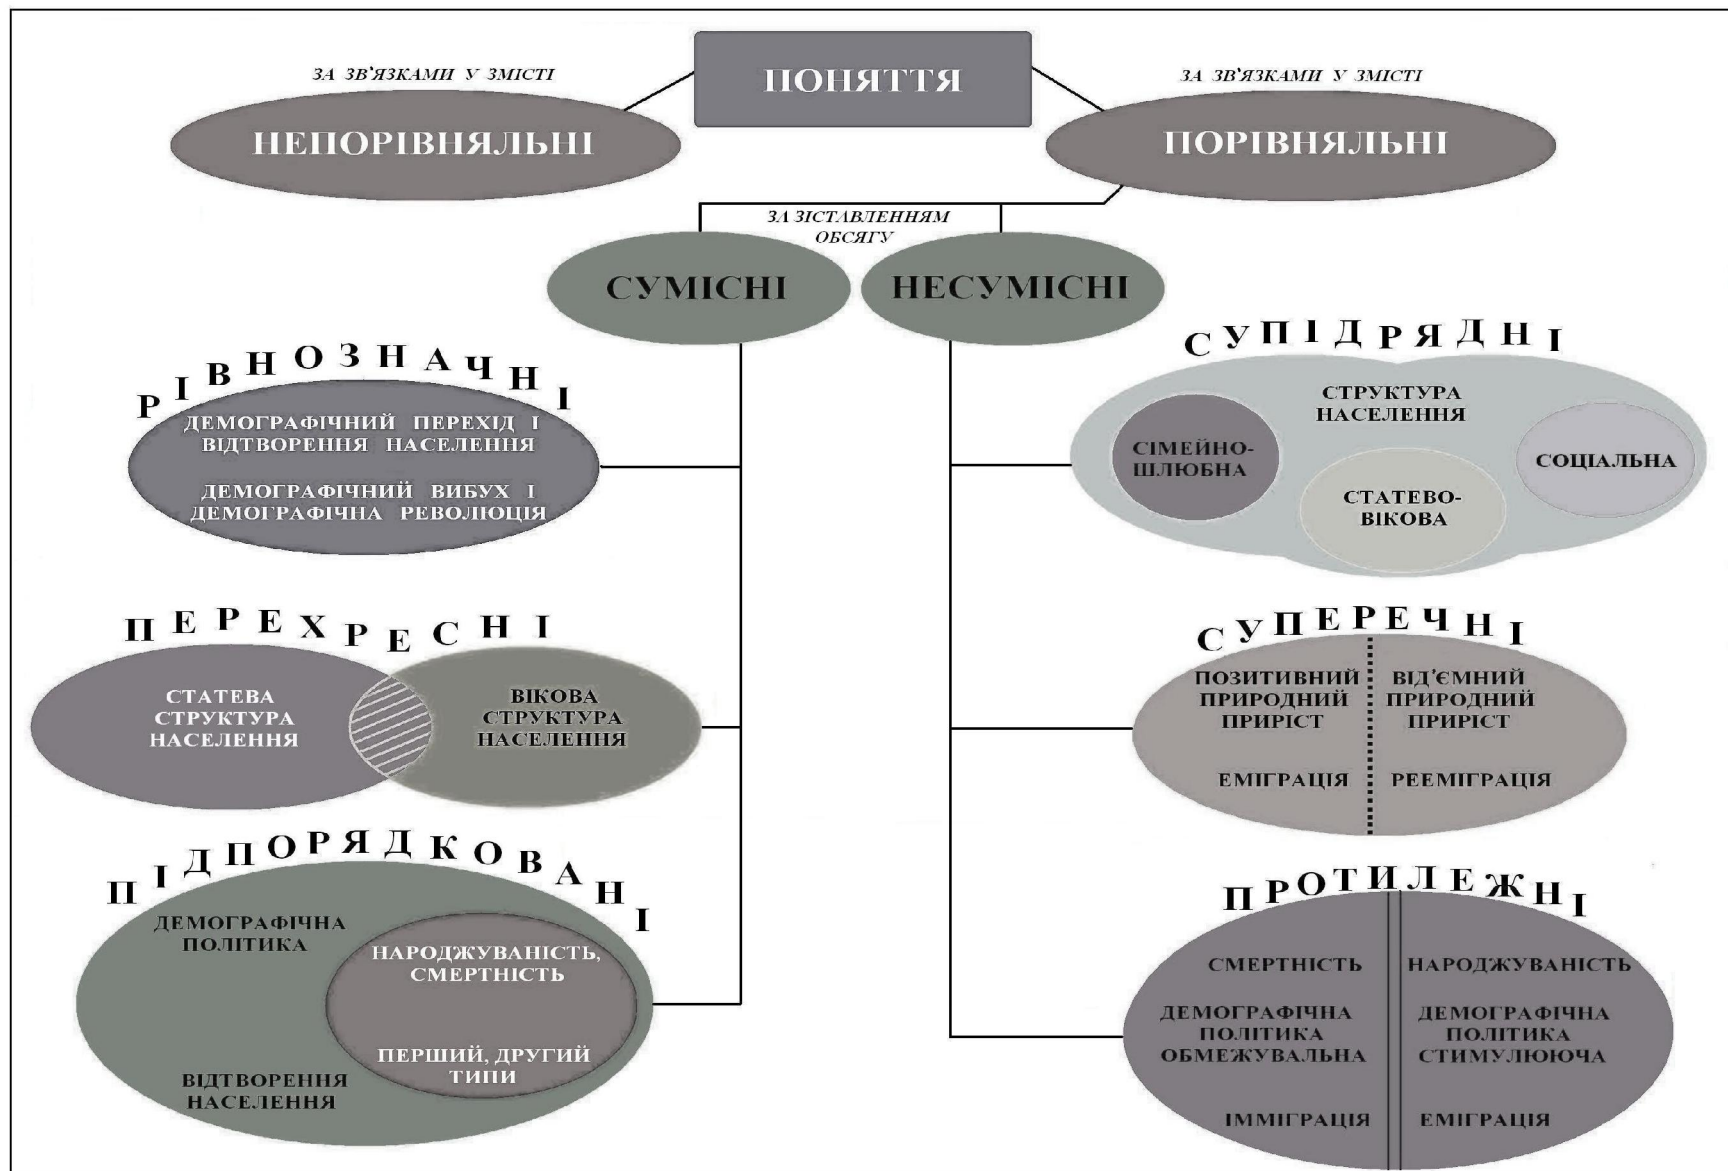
ПОНЯТТЯ

ЗА ЗВ'ЯЗКАМИ У ЗМІСТІ

НЕПОРІВНЯЛЬНІ

ЗА ЗВ'ЯЗКАМИ У ЗМІСТІ

ПОРІВНЯЛЬНІ

ЗА ЗІСТАВЛЕННЯМ ОБСЯГУ

СУМІСНІ

НЕСУМІСНІ

РІВНОЗНАЧНІ

ДЕМОГРАФІЧНИЙ ПЕРЕХІД І ВІДТВОРЕННЯ НАСЕЛЕННЯ

ДЕМОГРАФІЧНИЙ ВИБУХ І ДЕМОГРАФІЧНА РЕВОЛЮЦІЯ

СУПІДРЯДНІ

СТРУКТУРА НАСЕЛЕННЯ

СІМЕЙНО-ШЛЮБНА

СТАТЕВО-ВІКОВА

СОЦІАЛЬНА

ПЕРЕХРЕСНІ

СТАТЕВА СТРУКТУРА НАСЕЛЕННЯ

ВІКОВА СТРУКТУРА НАСЕЛЕННЯ

СУПЕРЕЧНІ

ПОЗИТИВНИЙ ПРИРОДНИЙ ПРИРІСТ

ВІД'ЄМНИЙ ПРИРОДНИЙ ПРИРІСТ

ЕМІГРАЦІЯ

РЕЕМІГРАЦІЯ

ПІДПОРЯДКОВАНІ

ДЕМОГРАФІЧНА ПОЛІТИКА

НАРОДЖУВАНІСТЬ, СМЕРТНІСТЬ

ПЕРШИЙ, ДРУГИЙ ТИПИ

ВІДТВОРЕННЯ НАСЕЛЕННЯ

ПРОТИЛЕЖНІ

СМЕРТНІСТЬ

НАРОДЖУВАНІСТЬ

ДЕМОГРАФІЧНА ПОЛІТИКА ОБМЕЖУВАЛЬНА

ДЕМОГРАФІЧНА ПОЛІТИКА СТИМУЛЮЮЧА

ІММІГРАЦІЯ

ЕМІГРАЦІЯ